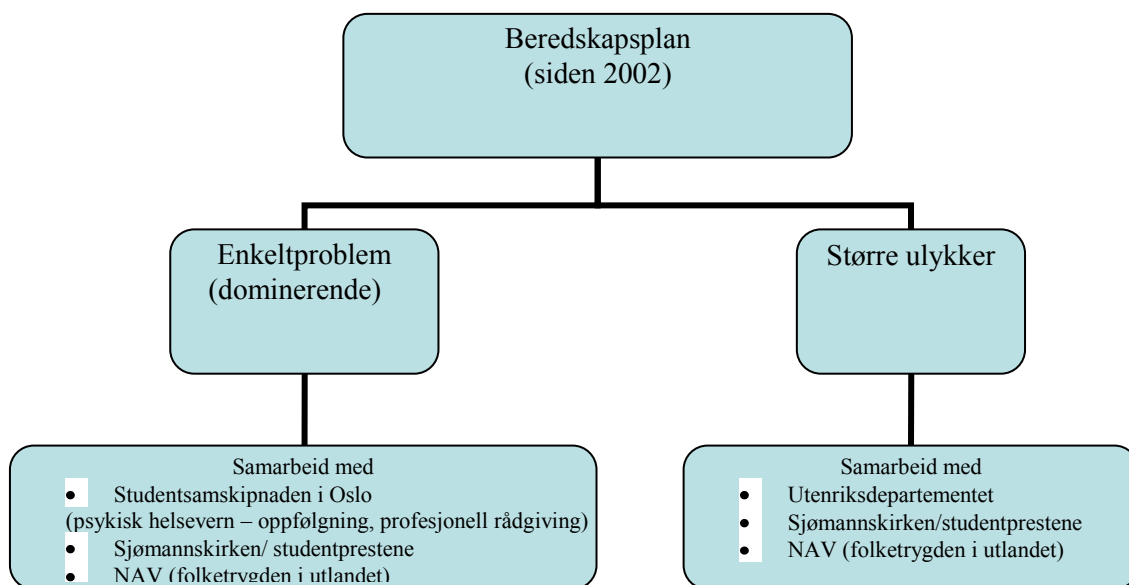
Beredskapsplan
(siden 2002)

Enkeltproblem
(dominerende)

Større ulykker

Samarbeid med
- Studentsamskipnaden i Oslo
(psykisk helsevern – oppfølgning, profesjonell rådgiving)
- Sjømannskirken/ studentprestene
- NAV (folketrygden i utlandet)

Samarbeid med
- Utenriksdepartementet
- Sjømannskirken/studentprestene
- NAV (folketrygden i utlandet)